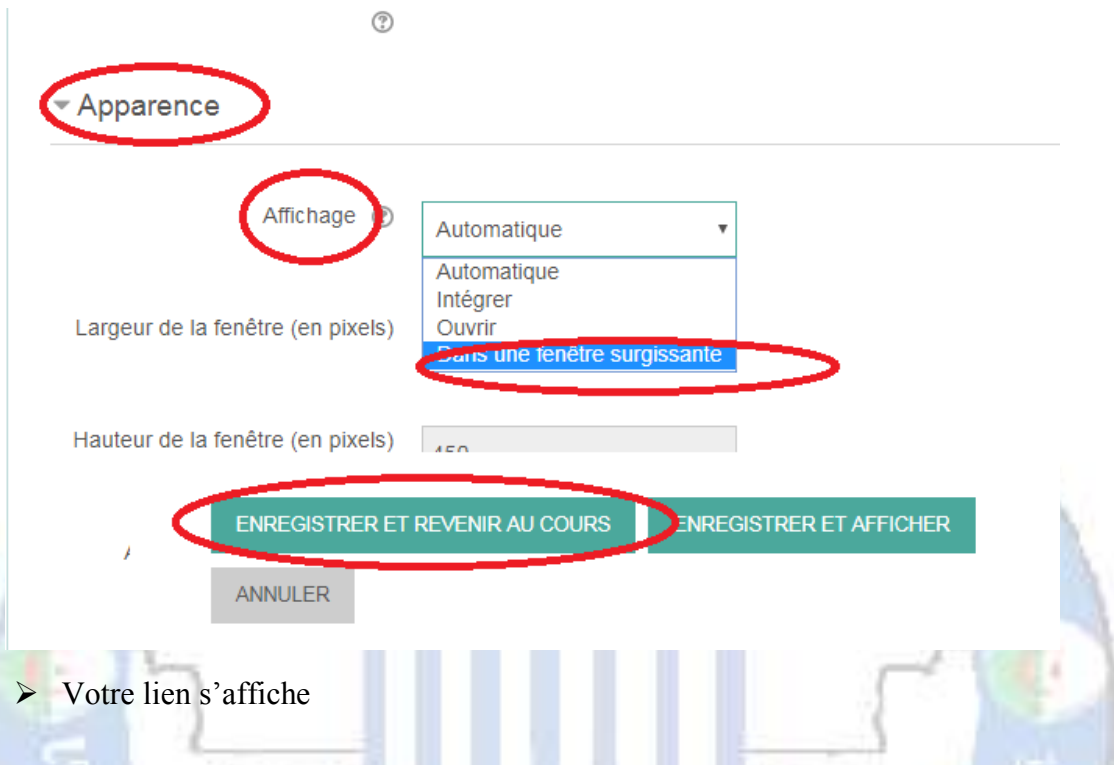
Apparence

Affichage

Automatique

Automatique
Intégrer
Ouvrir
Dans une fenêtre surgissante

Largeur de la fenêtre (en pixels)

Hauteur de la fenêtre (en pixels)

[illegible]

ENREGISTRER ET REVENIR AU COURS

ENREGISTRER ET AFFICHER

ANNULER

➢ Votre lien s'affiche